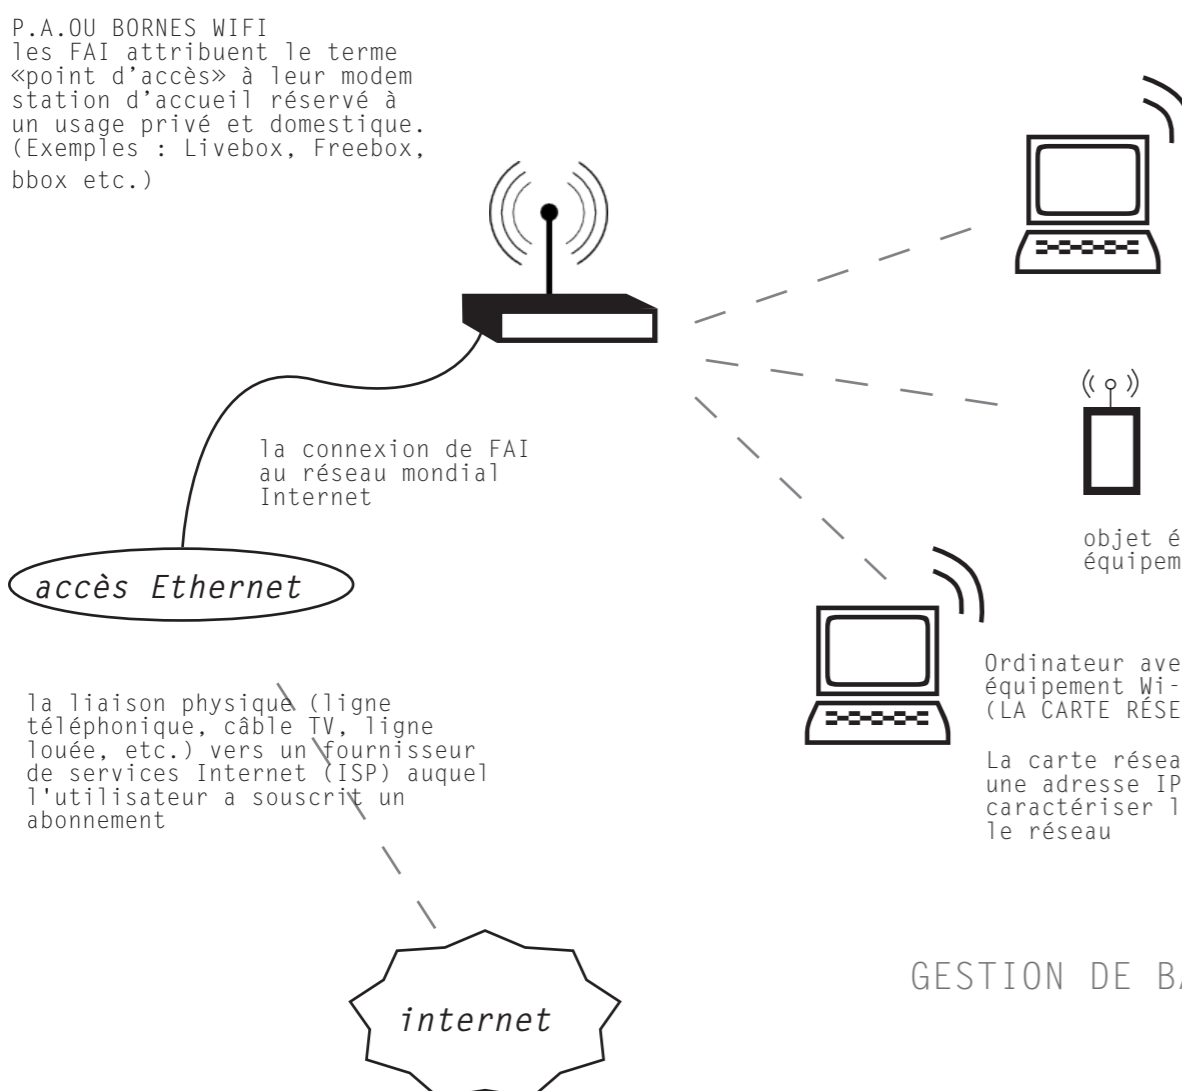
P.A.OU BORNES WIFI
les FAI attribuent le terme «point d'accès» à leur modem station d'accueil réservé à un usage privé et domestique. (Exemples : Livebox, Freebox, bbox etc.)

la connexion de FAI au réseau mondial Internet

accès Ethernet

la liaison physique (ligne téléphonique, câble TV, ligne louée, etc.) vers un fournisseur de services Internet (ISP) auquel l'utilisateur a souscrit un abonnement

internet

objet é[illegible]
équipem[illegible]

Ordinateur ave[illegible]
équipement Wi-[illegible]
(LA CARTE RÉSE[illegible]

La carte résea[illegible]
une adresse IP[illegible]
caractériser l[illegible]
le réseau

GESTION DE B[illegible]